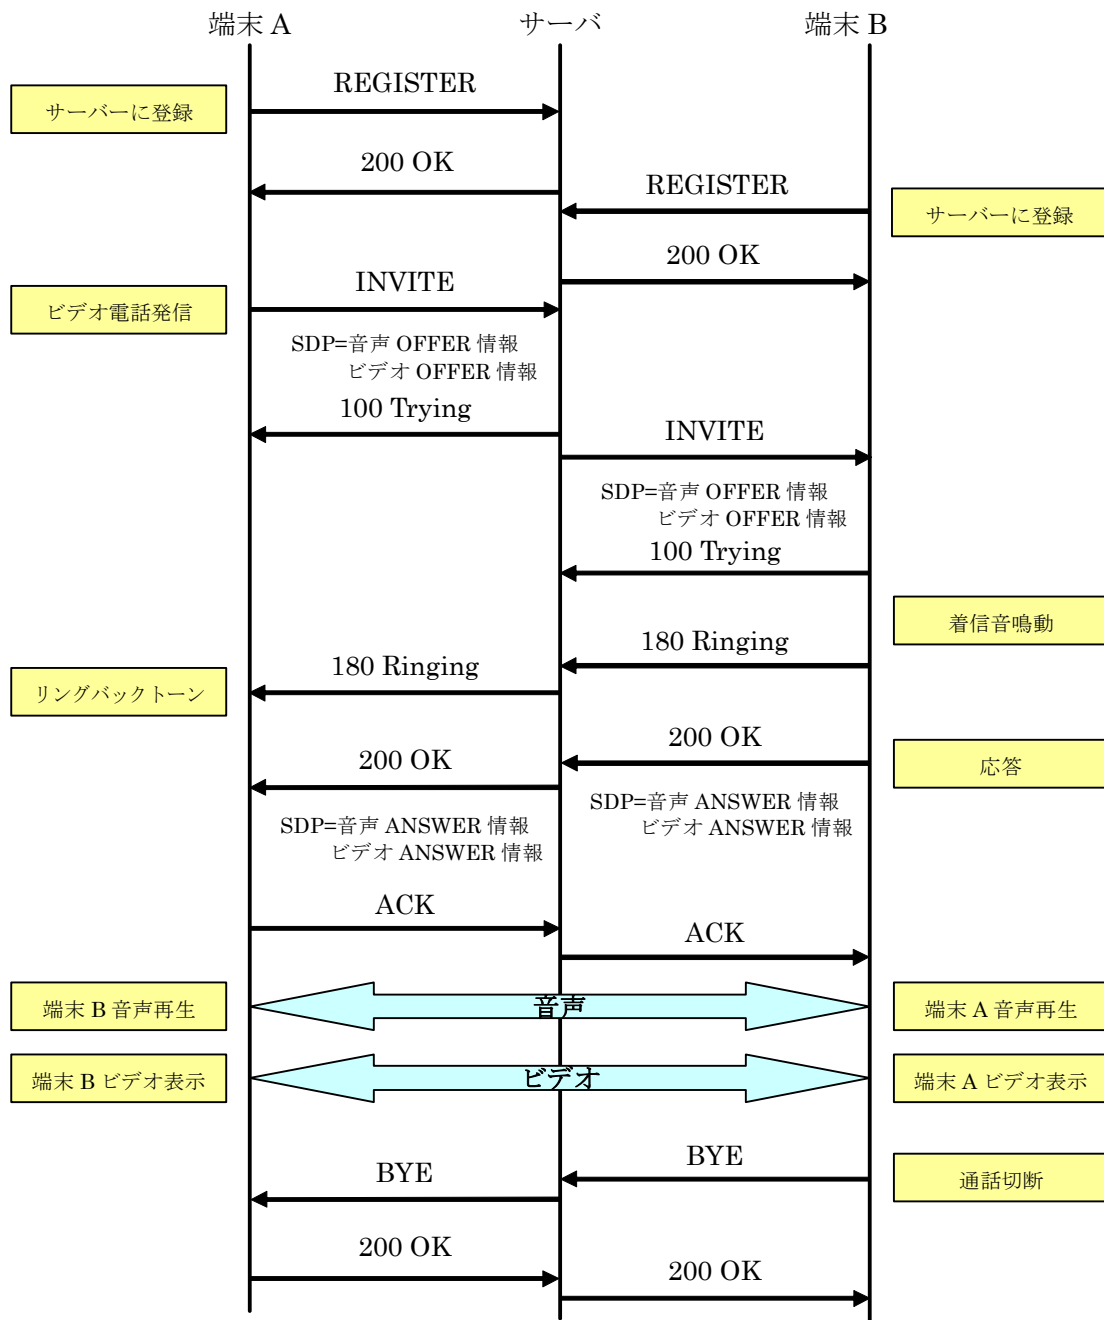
端末 A
サーバ
端末 B

サーバーに登録
REGISTER
200 OK
REGISTER
サーバーに登録
200 OK
INVITE
ビデオ電話発信
SDP=音声 OFFER 情報
ビデオ OFFER 情報
100 Trying
INVITE
SDP=音声 OFFER 情報
ビデオ OFFER 情報
100 Trying
着信音鳴動
180 Ringing
180 Ringing
リングバックトーン
200 OK
応答
200 OK
SDP=音声 ANSWER 情報
ビデオ ANSWER 情報
SDP=音声 ANSWER 情報
ビデオ ANSWER 情報
ACK
ACK
端末 B 音声再生
音声
端末 A 音声再生
端末 B ビデオ表示
ビデオ
端末 A ビデオ表示
BYE
通話切断
BYE
200 OK
200 OK